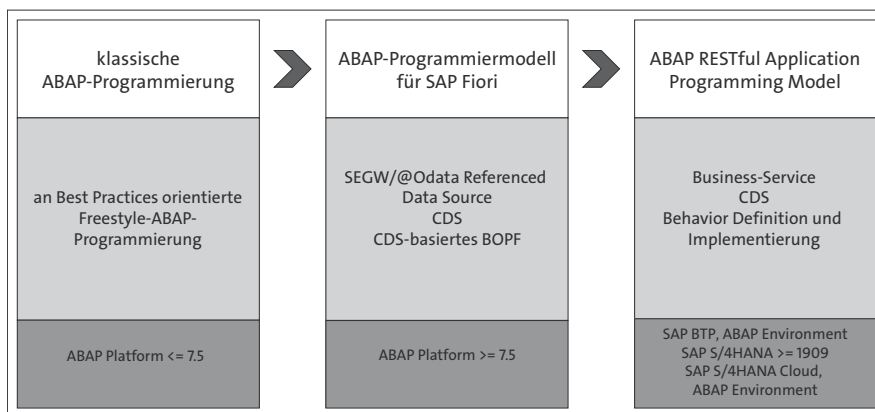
klassische ABAP-Programmierung

an Best Practices orientierte Freestyle-ABAP-Programmierung

ABAP Platform <= 7.5

ABAP-Programmiermodell für SAP Fiori

SEGW/@Odata Referenced Data Source
CDS
CDS-basiertes BOPF

ABAP Platform >= 7.5

ABAP RESTful Application Programming Model

Business-Service
CDS
Behavior Definition und Implementierung

SAP BTP, ABAP Environment
SAP S/4HANA >= 1909
SAP S/4HANA Cloud, ABAP Environment